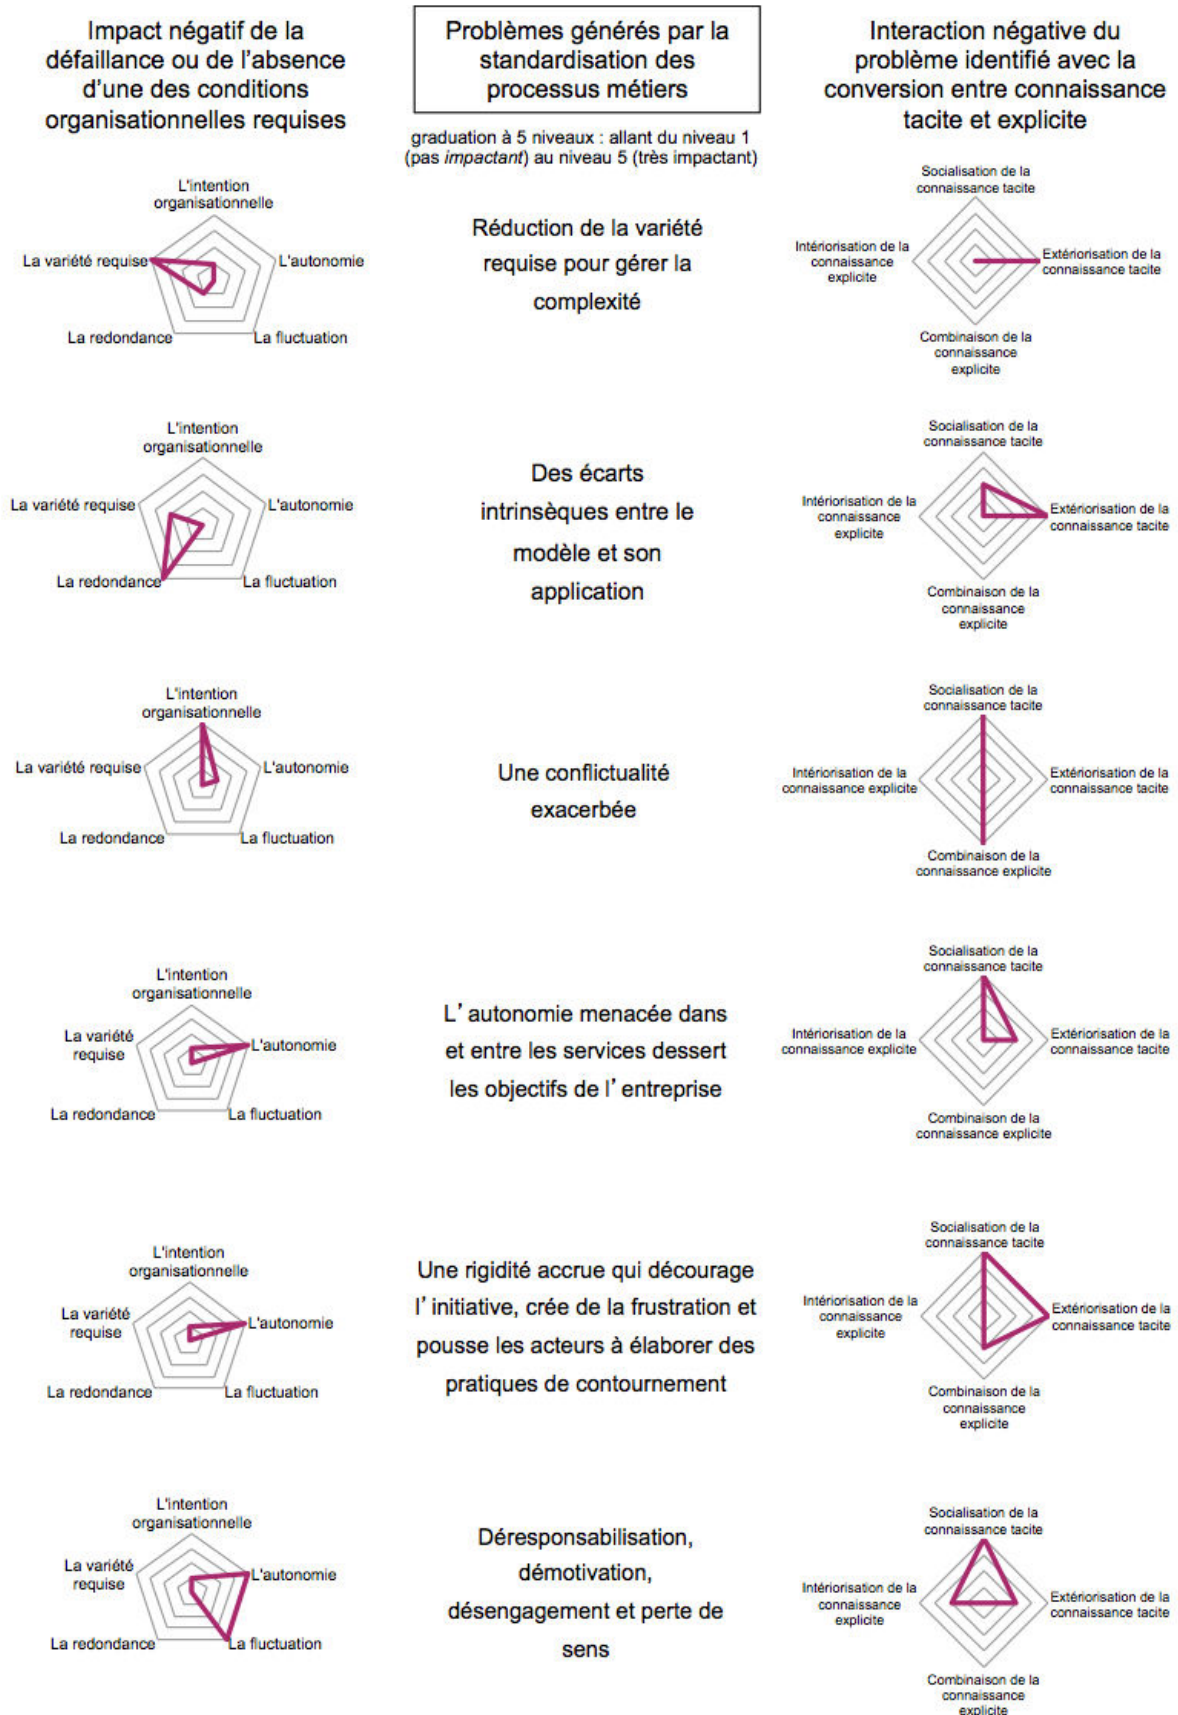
Impact négatif de la défaillance ou de l'absence d'une des conditions organisationnelles requises

Problèmes générés par la standardisation des processus métiers

graduation à 5 niveaux : allant du niveau 1 (pas *impactant*) au niveau 5 (très impactant)

Interaction négative du problème identifié avec la conversion entre connaissance tacite et explicite

L'intention organisationnelle
La variété requise
L'autonomie
La redondance
La fluctuation

Réduction de la variété requise pour gérer la complexité

Socialisation de la connaissance tacite
Intériorisation de la connaissance explicite
Extériorisation de la connaissance tacite
Combinaison de la connaissance explicite

L'intention organisationnelle
La variété requise
L'autonomie
La redondance
La fluctuation

Des écarts intrinsèques entre le modèle et son application

Socialisation de la connaissance tacite
Intériorisation de la connaissance explicite
Extériorisation de la connaissance tacite
Combinaison de la connaissance explicite

L'intention organisationnelle
La variété requise
L'autonomie
La redondance
La fluctuation

Une conflictualité exacerbée

Socialisation de la connaissance tacite
Intériorisation de la connaissance explicite
Extériorisation de la connaissance tacite
Combinaison de la connaissance explicite

L'intention organisationnelle
La variété requise
L'autonomie
La redondance
La fluctuation

L' autonomie menacée dans et entre les services dessert les objectifs de l' entreprise

Socialisation de la connaissance tacite
Intériorisation de la connaissance explicite
Extériorisation de la connaissance tacite
Combinaison de la connaissance explicite

L'intention organisationnelle
La variété requise
L'autonomie
La redondance
La fluctuation

Une rigidité accrue qui décourage l' initiative, crée de la frustration et pousse les acteurs à élaborer des pratiques de contournement

Socialisation de la connaissance tacite
Intériorisation de la connaissance explicite
Extériorisation de la connaissance tacite
Combinaison de la connaissance explicite

L'intention organisationnelle
La variété requise
L'autonomie
La redondance
La fluctuation

Déresponsabilisation, démotivation, désengagement et perte de sens

Socialisation de la connaissance tacite
Intériorisation de la connaissance explicite
Extériorisation de la connaissance tacite
Combinaison de la connaissance explicite